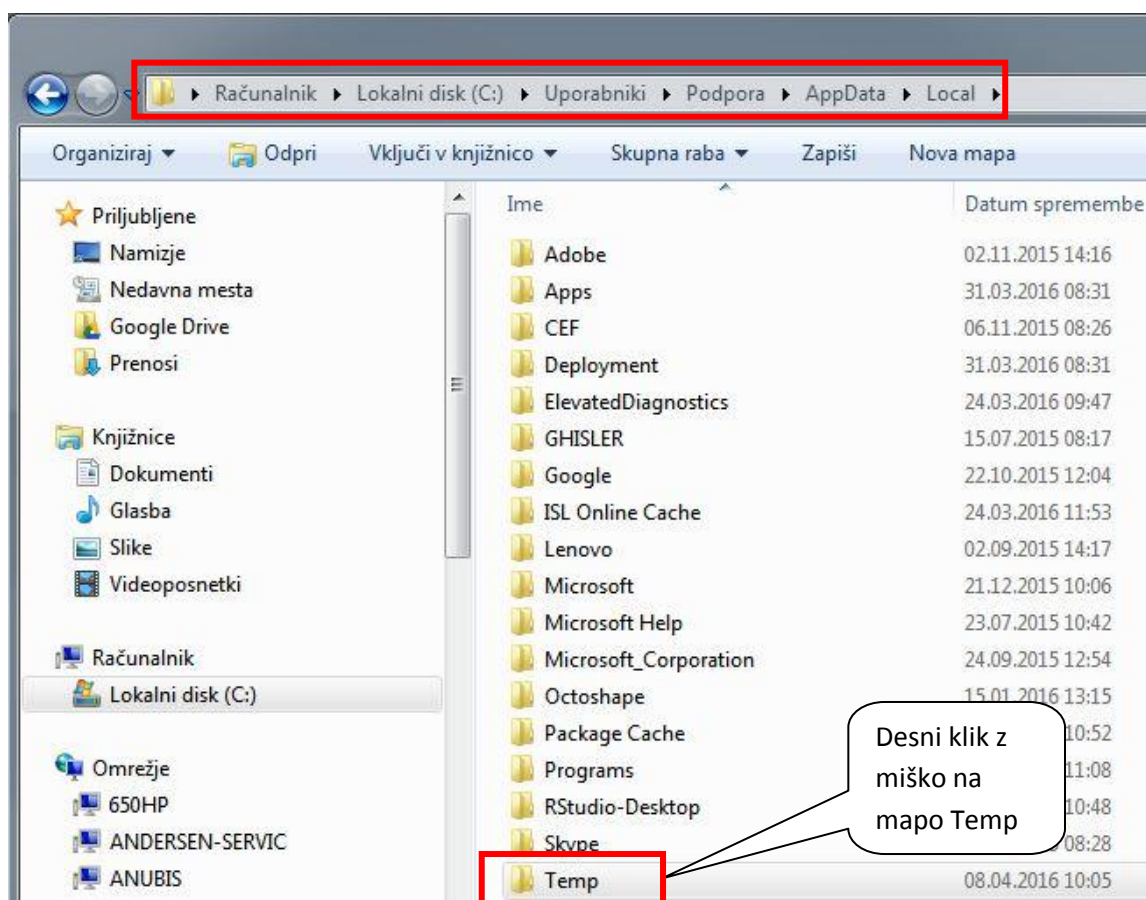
Računalnik ▸ Lokalni disk (C:) ▸ Uporabniki ▸ Podpora ▸ AppData ▸ Local ▸

Organiziraj ▾ Odpri Vključi v knjižnico ▾ Skupna raba ▾ Zapiši Nova mapa

Priljubljene
Namizje
Nedavna mesta
Google Drive
Prenosi

Knjižnice
Dokumenti
Glasba
Slike
Videoposnetki

Računalnik
Lokalni disk (C:)

Omrežje
650HP
ANDERSEN-SERVIC
ANUBIS

| Ime | Datum spremembe |
|---|---|
| Adobe | 02.11.2015 14:16 |
| Apps | 31.03.2016 08:31 |
| CEF | 06.11.2015 08:26 |
| Deployment | 31.03.2016 08:31 |
| ElevatedDiagnostics | 24.03.2016 09:47 |
| GHISLER | 15.07.2015 08:17 |
| Google | 22.10.2015 12:04 |
| ISL Online Cache | 24.03.2016 11:53 |
| Lenovo | 02.09.2015 14:17 |
| Microsoft | 21.12.2015 10:06 |
| Microsoft Help | 23.07.2015 10:42 |
| Microsoft_Corporation | 24.09.2015 12:54 |
| Octoshape | 15.01.2016 13:15 |
| Package Cache | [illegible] 10:52 |
| Programs | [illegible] 11:08 |
| RStudio-Desktop | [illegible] 10:48 |
| Skype | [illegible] 08:28 |
| Temp | 08.04.2016 10:05 |

Desni klik z miško na mapo Temp